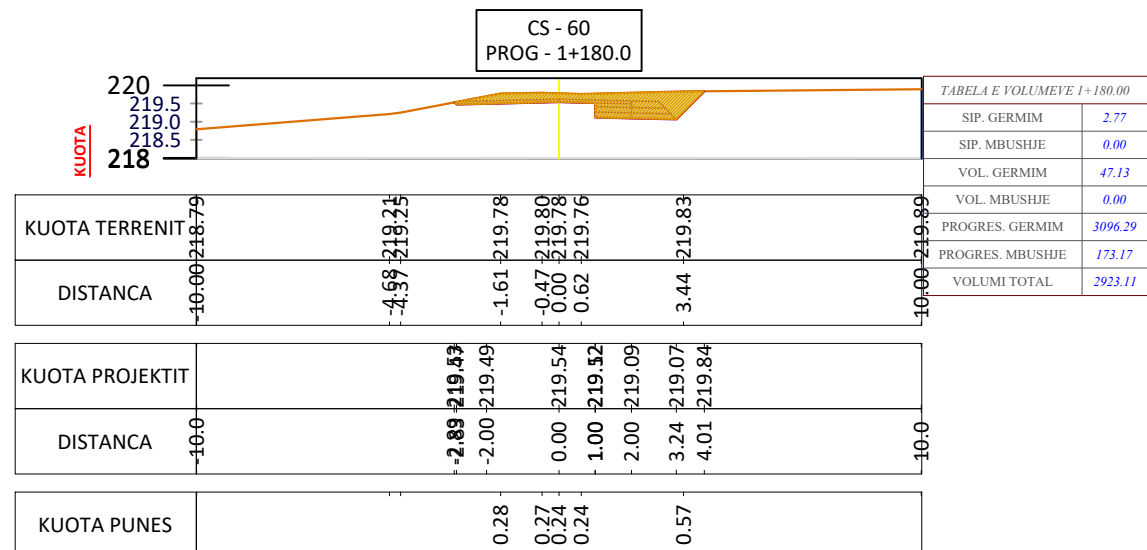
CS - 60
PROG - 1+180.0

220
219.5
219.0
218.5
218
KUOTA

| TABELA E VOLUMEVE 1+180.00 | |
|---|---|
| SIP. GERMIM | 2.77 |
| SIP. MBUSHJE | 0.00 |
| VOL. GERMIM | 47.13 |
| VOL. MBUSHJE | 0.00 |
| PROGRES. GERMIM | 3096.29 |
| PROGRES. MBUSHJE | 173.17 |
| VOLUMI TOTAL | 2923.11 |

KUOTA TERRENIT 218.79 219.21 219.25 219.78 219.80 219.78 219.76 219.83 219.89

DISTANCA -10.00 -4.68 -4.37 -1.61 -0.47 0.00 0.62 3.44 10.00

KUOTA PROJEKTIT 219.53 219.53 219.49 219.54 219.52 219.52 219.09 219.07 219.84

DISTANCA -10.0 -2.89 -2.80 -2.00 0.00 1.00 1.00 2.00 3.24 4.01 10.0

KUOTA PUNES 0.28 0.27 0.24 0.24 0.57